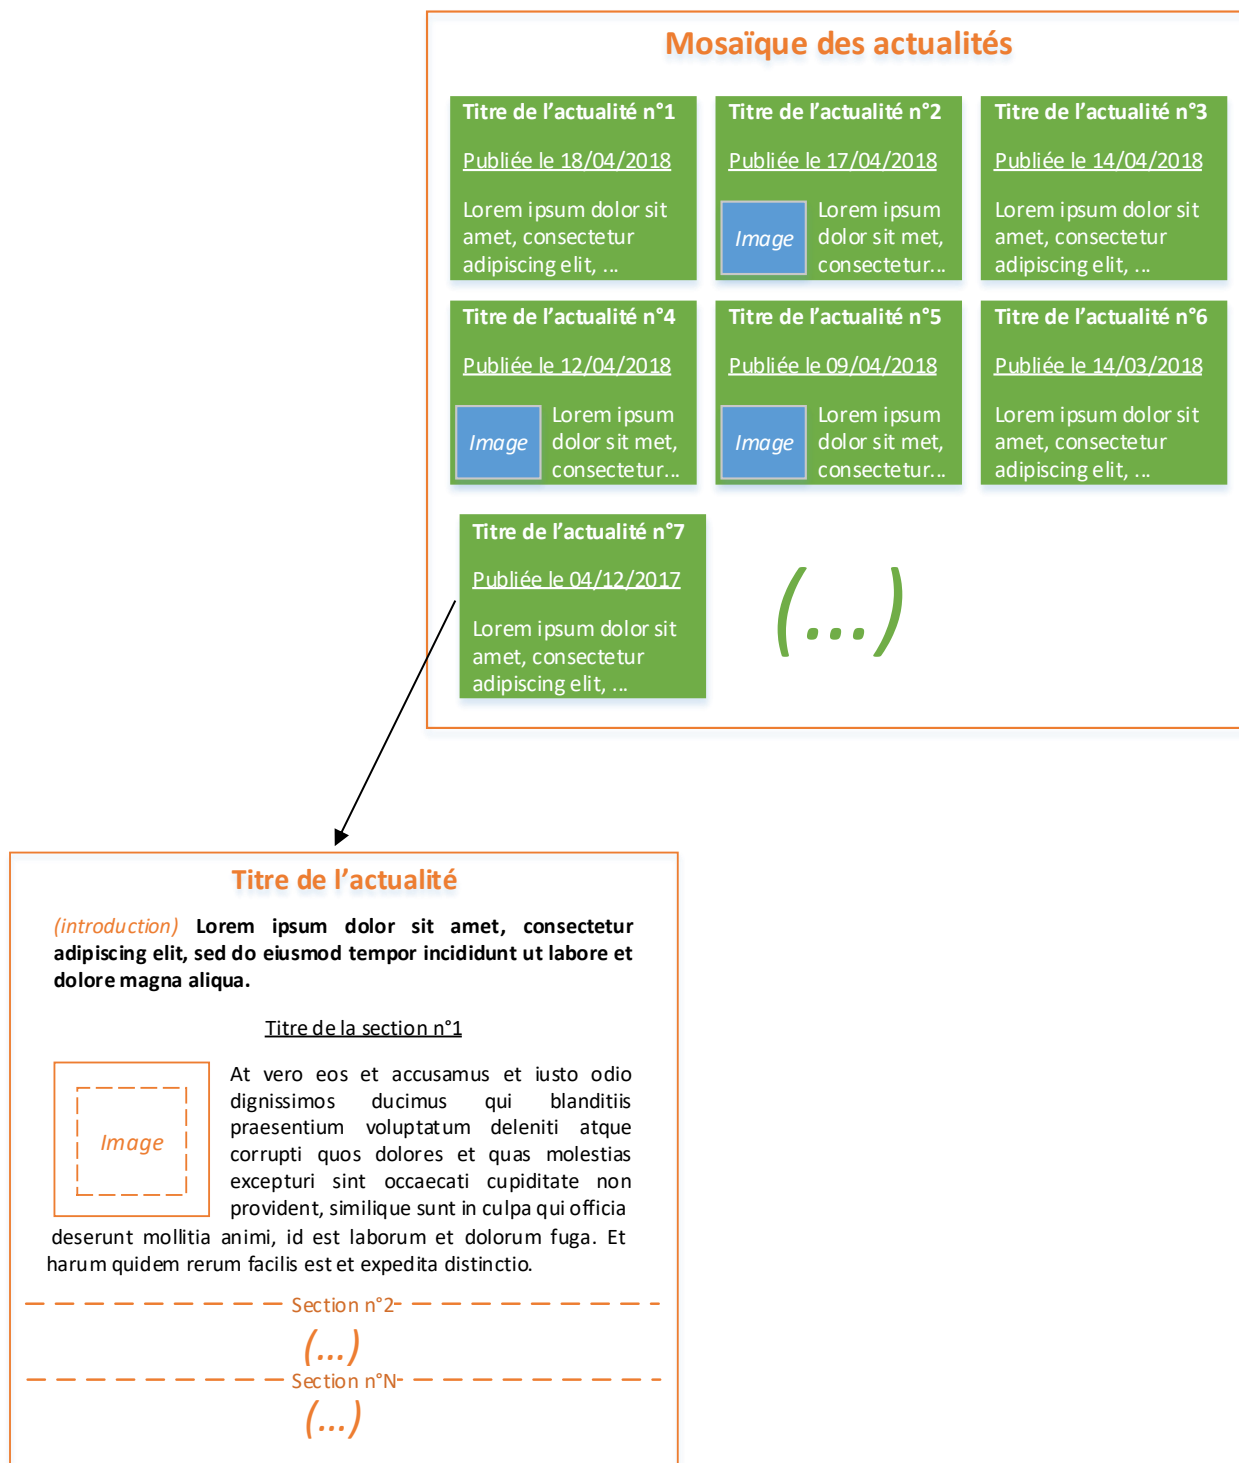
Mosaïque des actualités

Titre de l'actualité n°1

Publiée le 18/04/2018

Lorem ipsum dolor sit amet, consectetur adipiscing elit, ...

Titre de l'actualité n°2

Publiée le 17/04/2018

Image

Lorem ipsum dolor sit met, consectetur...

Titre de l'actualité n°3

Publiée le 14/04/2018

Lorem ipsum dolor sit amet, consectetur adipiscing elit, ...

Titre de l'actualité n°4

Publiée le 12/04/2018

Image

Lorem ipsum dolor sit met, consectetur...

Titre de l'actualité n°5

Publiée le 09/04/2018

Image

Lorem ipsum dolor sit met, consectetur...

Titre de l'actualité n°6

Publiée le 14/03/2018

Lorem ipsum dolor sit amet, consectetur adipiscing elit, ...

Titre de l'actualité n°7

Publiée le 04/12/2017

Lorem ipsum dolor sit amet, consectetur adipiscing elit, ...

(...)

Titre de l'actualité

(introduction) Lorem ipsum dolor sit amet, consectetur adipiscing elit, sed do eiusmod tempor incididunt ut labore et dolore magna aliqua.

Titre de la section n°1

Image

At vero eos et accusamus et iusto odio dignissimos ducimus qui blanditiis praesentium voluptatum deleniti atque corrupti quos dolores et quas molestias excepturi sint occaecati cupiditate non provident, similique sunt in culpa qui officia deserunt mollitia animi, id est laborum et dolorum fuga. Et harum quidem rerum facilis est et expedita distinctio.

Section n°2

(...)

Section n°N

(...)